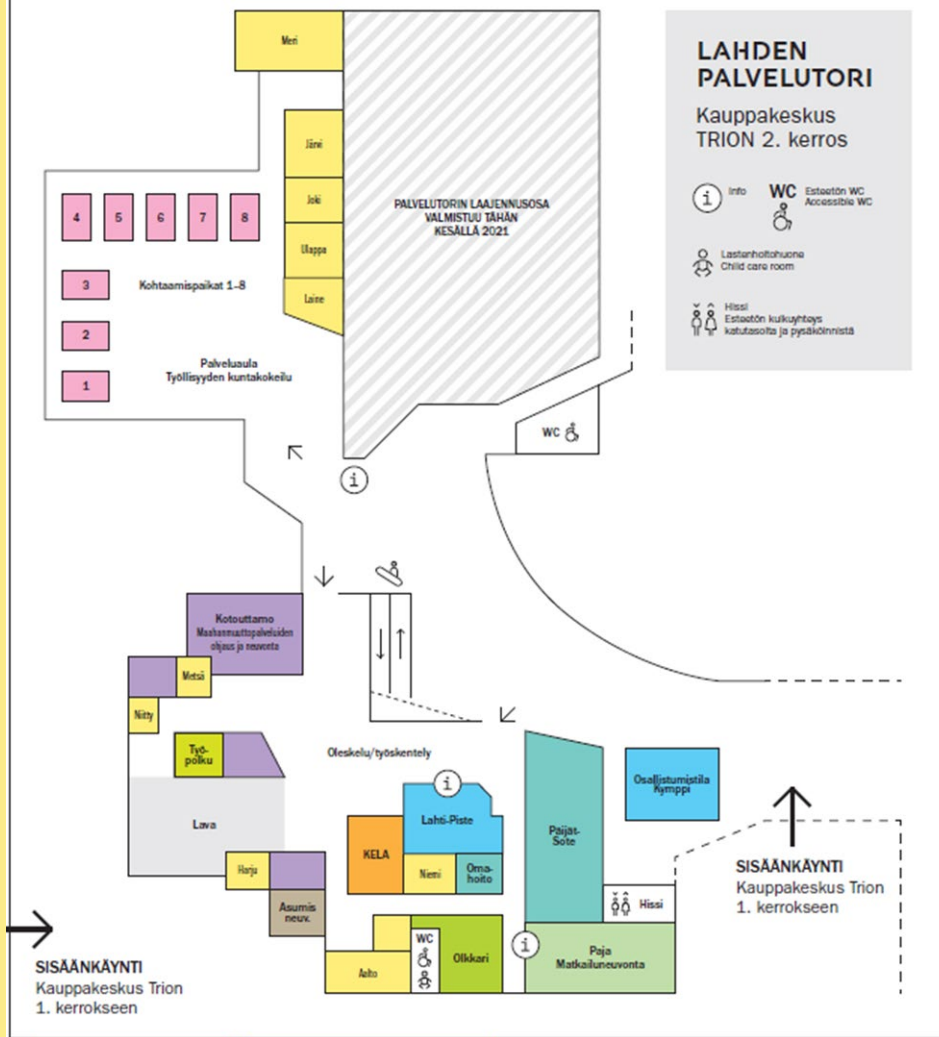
LAHDEN PALVELUTORI
Kauppakeskus TRION 2. kerros

i Info
WC Esteetön WC Accessible WC
Lastenhoitohuone Child care room
Hissi Esteetön kulkuyhteys katutasolta ja pysäköinnistä

Meri
Jänni
Joki
Ulappa
Laine
PALVELUTORIN LAAJENNUSOSA VALMISTUU TÄHÄN KESÄLLÄ 2021
4
5
6
7
8
3
Kohtaamispaikat 1-8
2
1
Palveluaula Työllisyyden kuntakokeilu
WC
i
Kotouttamo Maahanmuuttopalveluiden ohjaus ja neuvonta
Metsä
Niitty
Työpolku
Oleskelu/työskentely
Lava
i
Lahti-Piste
KELA
Niemi
Omahoito
Päijät-Sote
Osallistumistila Kymppi
Harju
Asumis neuv.
Hissi
WC
Olkkari
Aalto
i
Paja Matkailuneuvonta

SISÄÄNKÄYNTI
Kauppakeskus Trion 1. kerrokseen

SISÄÄNKÄYNTI
Kauppakeskus Trion 1. kerrokseen